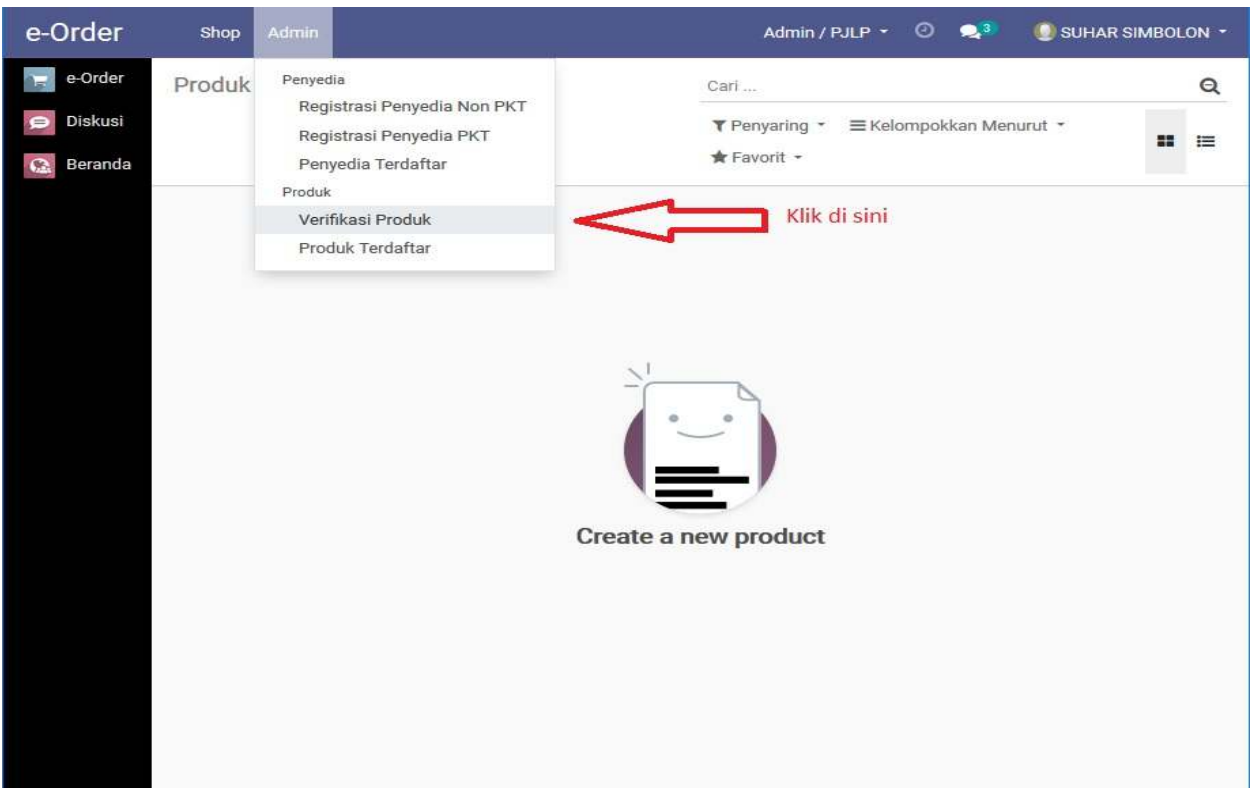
e-Order Shop Admin

Admin / PJLP 3 SUHAR SIMBOLON

e-Order
Diskusi
Beranda

Produk

Penyedia
Registrasi Penyedia Non PKT
Registrasi Penyedia PKT
Penyedia Terdaftar
Produk
Verifikasi Produk
Produk Terdaftar

Klik di sini

Cari ...

Penyaring Kelompokkan Menurut
Favorit

Create a new product